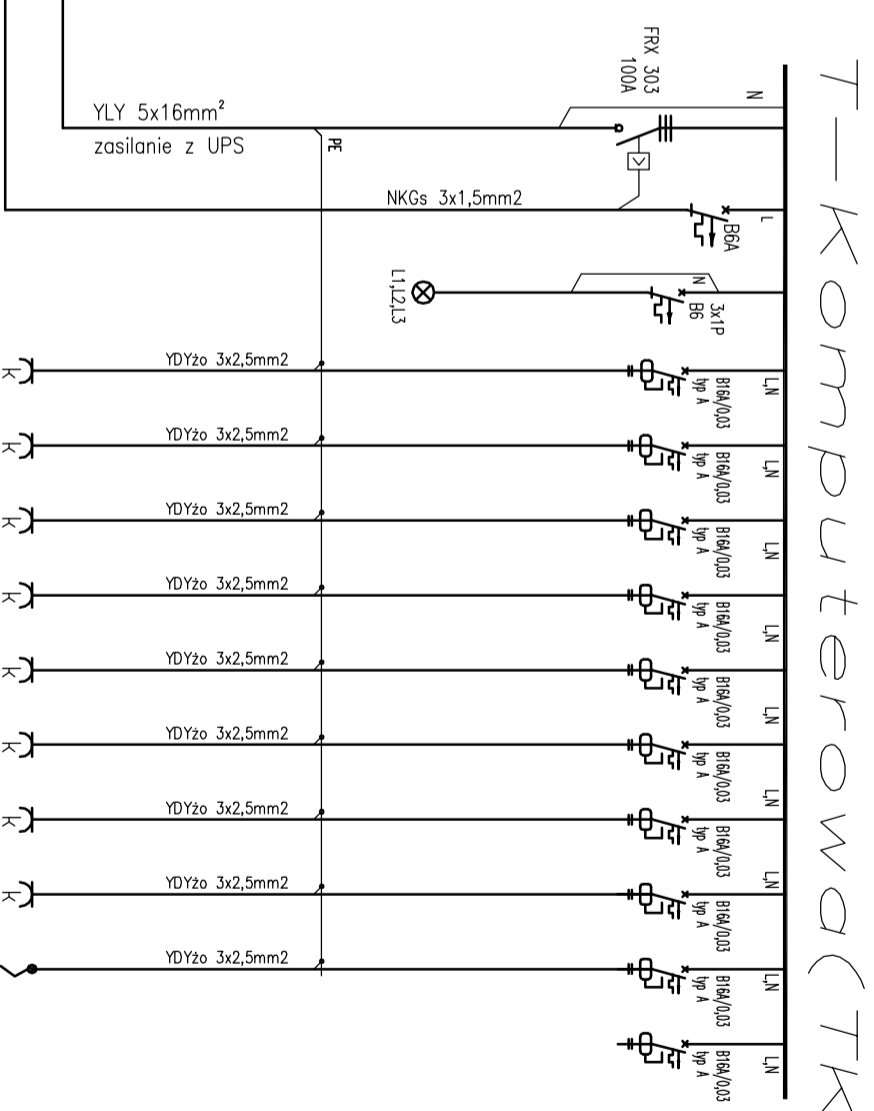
T-komputerowa(TK

FRX 303
100A

N

YLY 5x16mm$^2$
zasilanie z UPS

PE

NKGs 3x1,5mm2

L

B6A

L1,L2,L3

N

B6
3x1P

YDYżo 3x2,5mm2
B16A/0,03
typ A
L,N

YDYżo 3x2,5mm2
B16A/0,03
typ A
L,N

YDYżo 3x2,5mm2
B16A/0,03
typ A
L,N

YDYżo 3x2,5mm2
B16A/0,03
typ A
L,N

YDYżo 3x2,5mm2
B16A/0,03
typ A
L,N

YDYżo 3x2,5mm2
B16A/0,03
typ A
L,N

YDYżo 3x2,5mm2
B16A/0,03
typ A
L,N

YDYżo 3x2,5mm2
B16A/0,03
typ A
L,N

YDYżo 3x2,5mm2
B16A/0,03
typ A
L,N

B16A/0,03
typ A
L,N